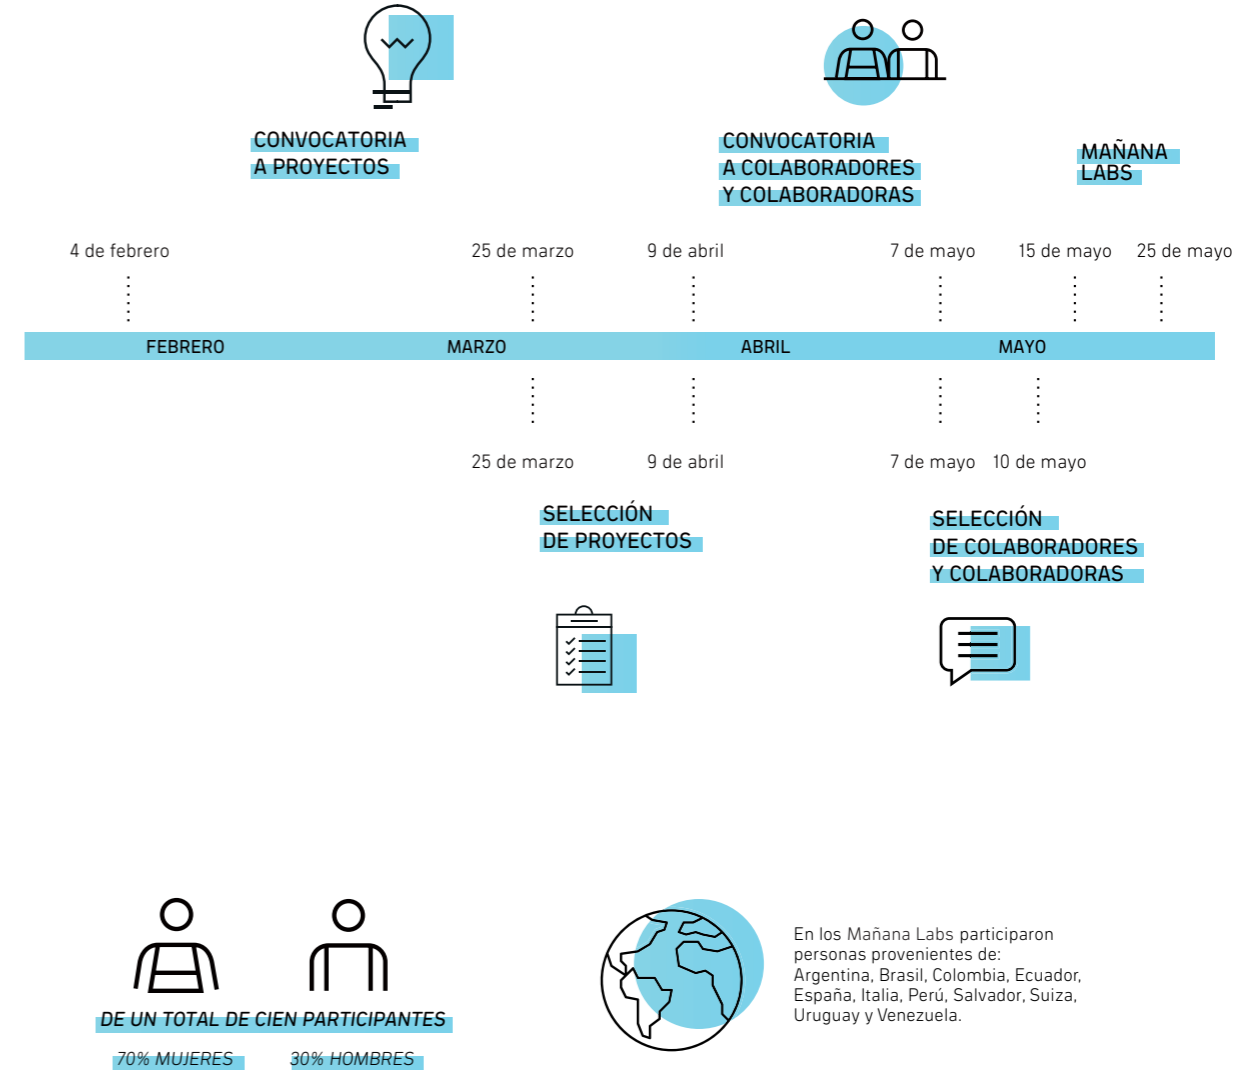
CONVOCATORIA
A PROYECTOS

CONVOCATORIA
A COLABORADORES
Y COLABORADORAS

MAÑANA
LABS

4 de febrero

25 de marzo

9 de abril

7 de mayo

15 de mayo

25 de mayo

FEBRERO

MARZO

ABRIL

MAYO

25 de marzo

9 de abril

7 de mayo

10 de mayo

SELECCIÓN
DE PROYECTOS

SELECCIÓN
DE COLABORADORES
Y COLABORADORAS

DE UN TOTAL DE CIEN PARTICIPANTES

70% MUJERES

30% HOMBRES

En los Mañana Labs participaron personas provenientes de: Argentina, Brasil, Colombia, Ecuador, España, Italia, Perú, Salvador, Suiza, Uruguay y Venezuela.